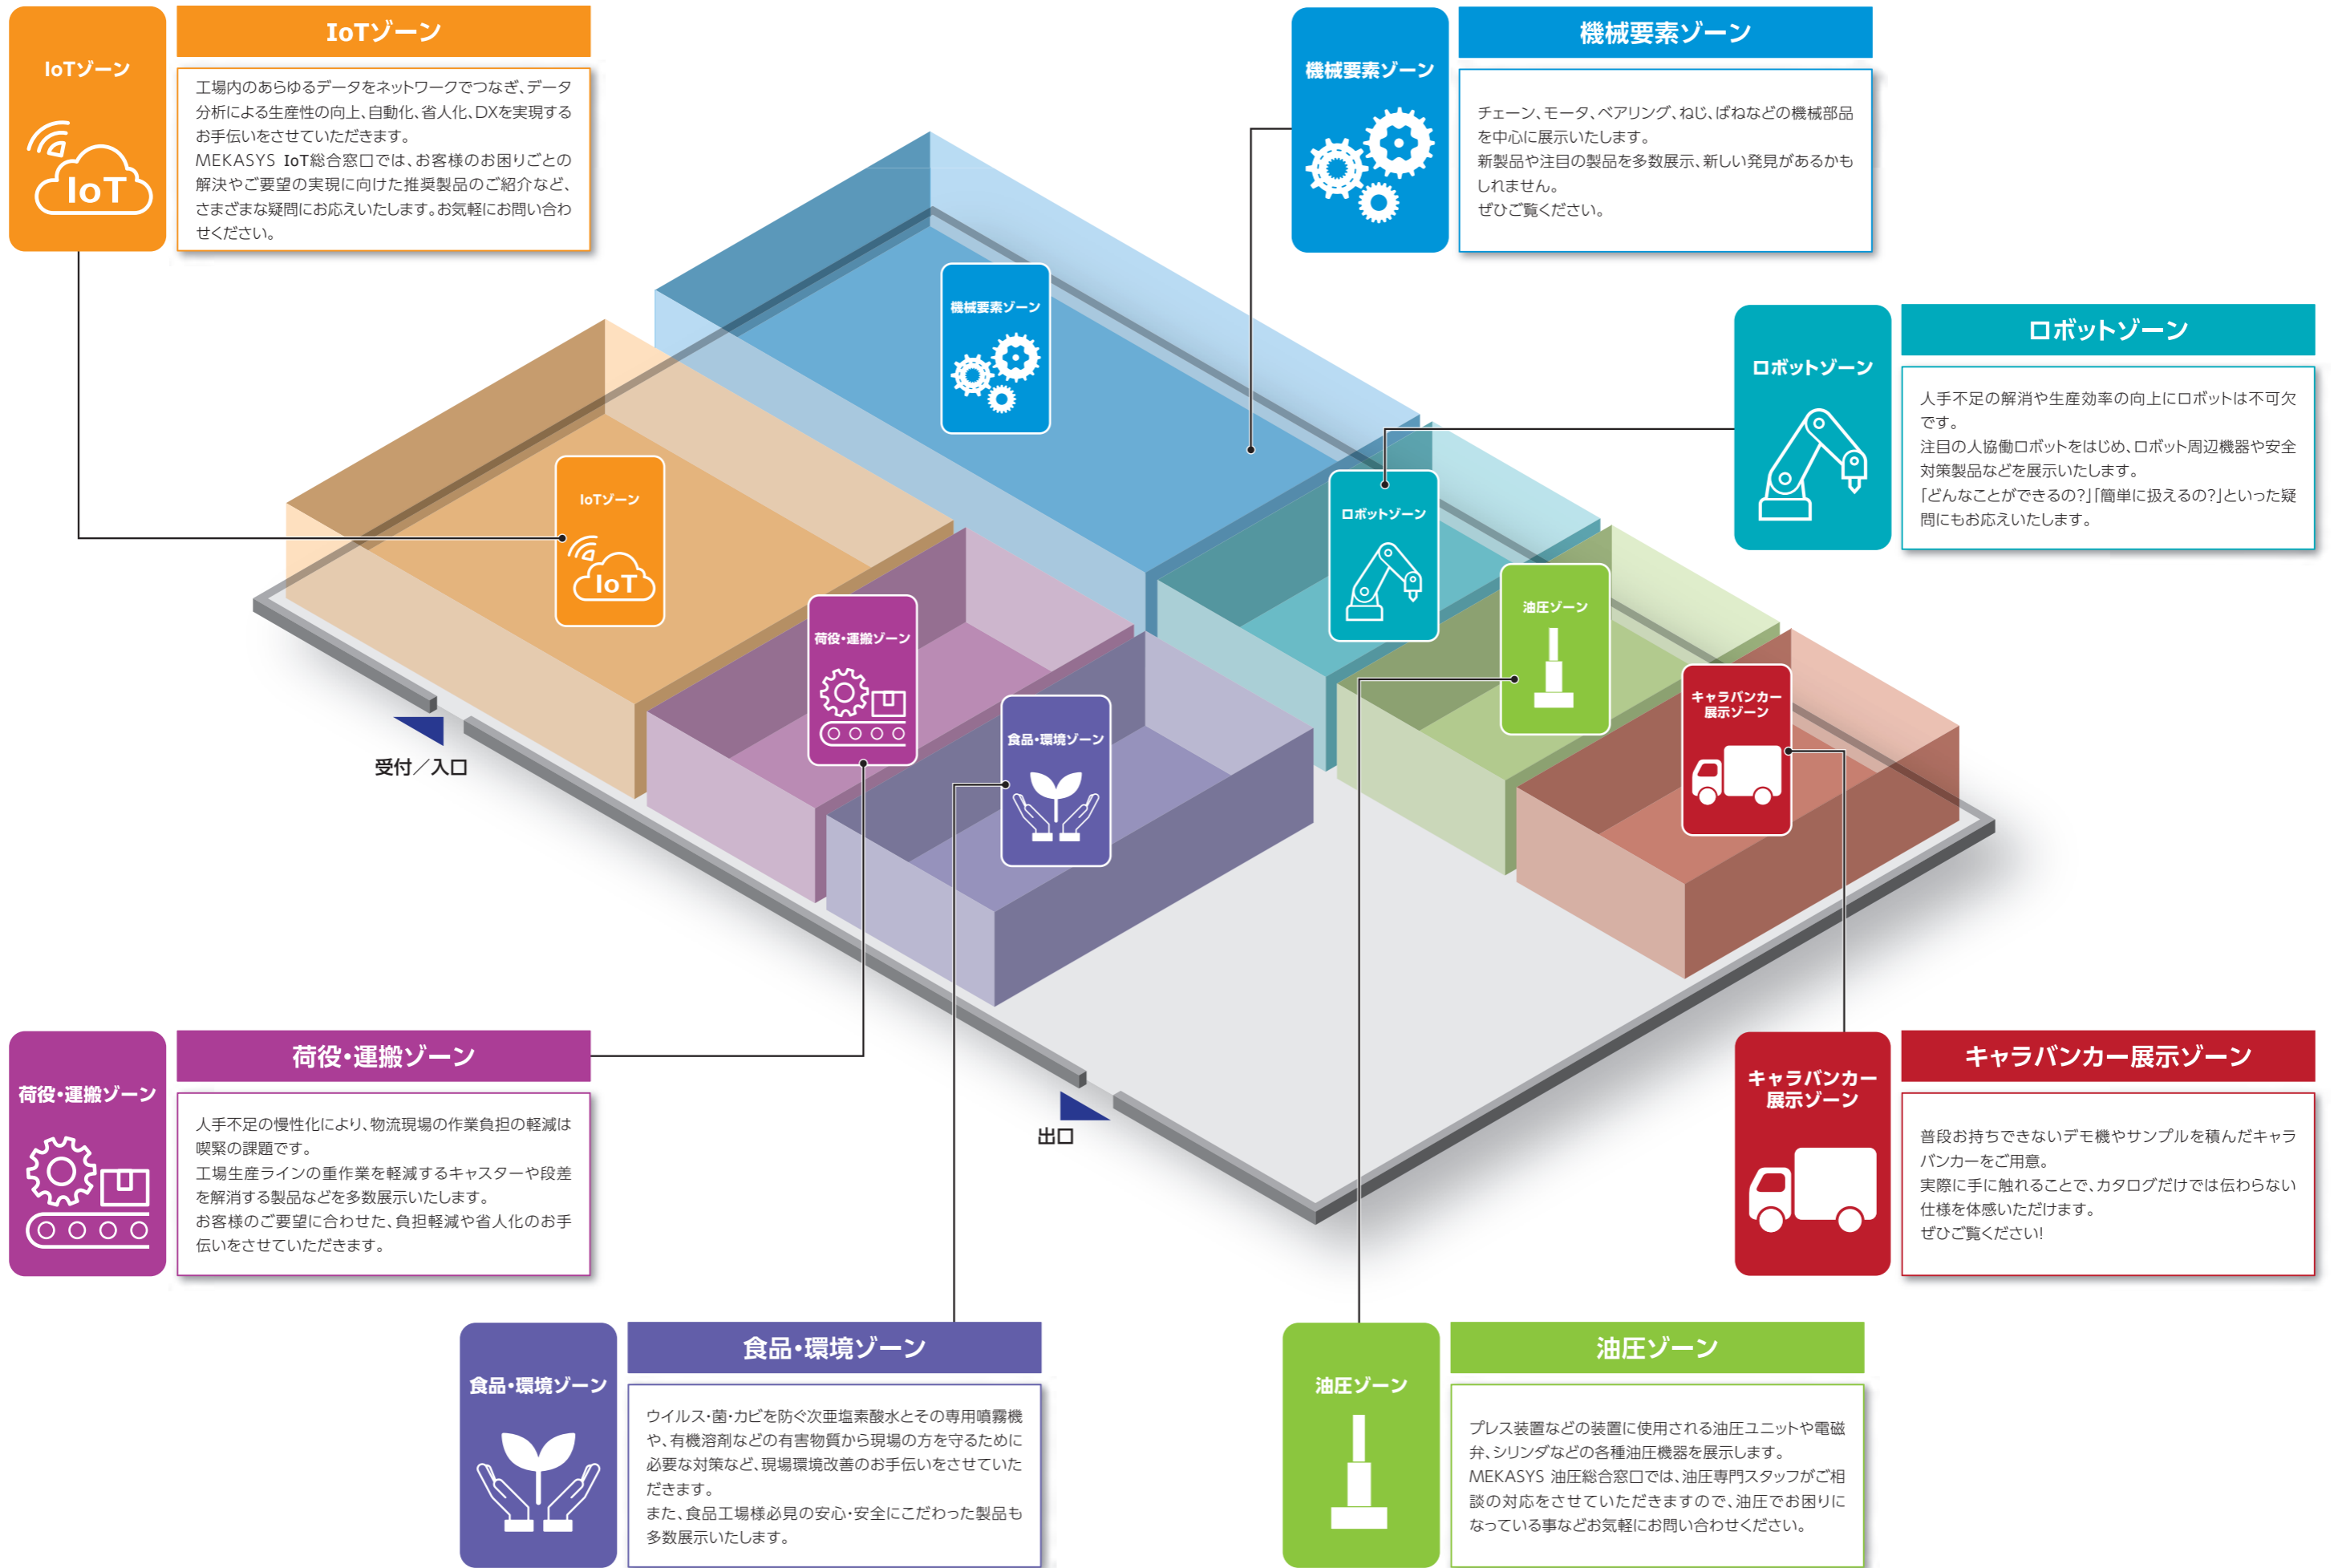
IoTゾーン

IoT

IoTゾーン

工場内のあらゆるデータをネットワークでつなぎ、データ分析による生産性の向上、自動化、省人化、DXを実現するお手伝いをさせていただきます。
MEKASYS IoT総合窓口では、お客様のお困りごとの解決やご要望の実現に向けた推奨製品のご紹介など、さまざまな疑問にお応えいたします。お気軽にお問い合わせください。

機械要素ゾーン

機械要素ゾーン

チェーン、モータ、ベアリング、ねじ、ばねなどの機械部品を中心に展示いたします。
新製品や注目の製品を多数展示、新しい発見があるかもしれません。
ぜひご覧ください。

ロボットゾーン

ロボットゾーン

人手不足の解消や生産効率の向上にロボットは不可欠です。
注目の人協働ロボットをはじめ、ロボット周辺機器や安全対策製品などを展示いたします。
「どんなことができるの?」「簡単に扱えるの?」といった疑問にもお応えいたします。

機械要素ゾーン

IoTゾーン

IoT

ロボットゾーン

油圧ゾーン

荷役・運搬ゾーン

食品・環境ゾーン

キャラバンカー展示ゾーン

受付／入口

出口

荷役・運搬ゾーン

荷役・運搬ゾーン

人手不足の慢性化により、物流現場の作業負担の軽減は喫緊の課題です。
工場生産ラインの重作業を軽減するキャスターや段差を解消する製品などを多数展示いたします。
お客様のご要望に合わせた、負担軽減や省人化のお手伝いをさせていただきます。

キャラバンカー展示ゾーン

キャラバンカー展示ゾーン

普段お持ちできないデモ機やサンプルを積んだキャラバンカーをご用意。
実際に手に触れることで、カタログだけでは伝わらない仕様を体感いただけます。
ぜひご覧ください!

食品・環境ゾーン

食品・環境ゾーン

ウイルス・菌・カビを防ぐ次亜塩素酸水とその専用噴霧機や、有機溶剤などの有害物質から現場の方を守るために必要な対策など、現場環境改善のお手伝いをさせていただきます。
また、食品工場様必見の安心・安全にこだわった製品も多数展示いたします。

油圧ゾーン

油圧ゾーン

プレス装置などの装置に使用される油圧ユニットや電磁弁、シリンダなどの各種油圧機器を展示します。
MEKASYS 油圧総合窓口では、油圧専門スタッフがご相談の対応をさせていただきますので、油圧でお困りになっている事などお気軽にお問い合わせください。